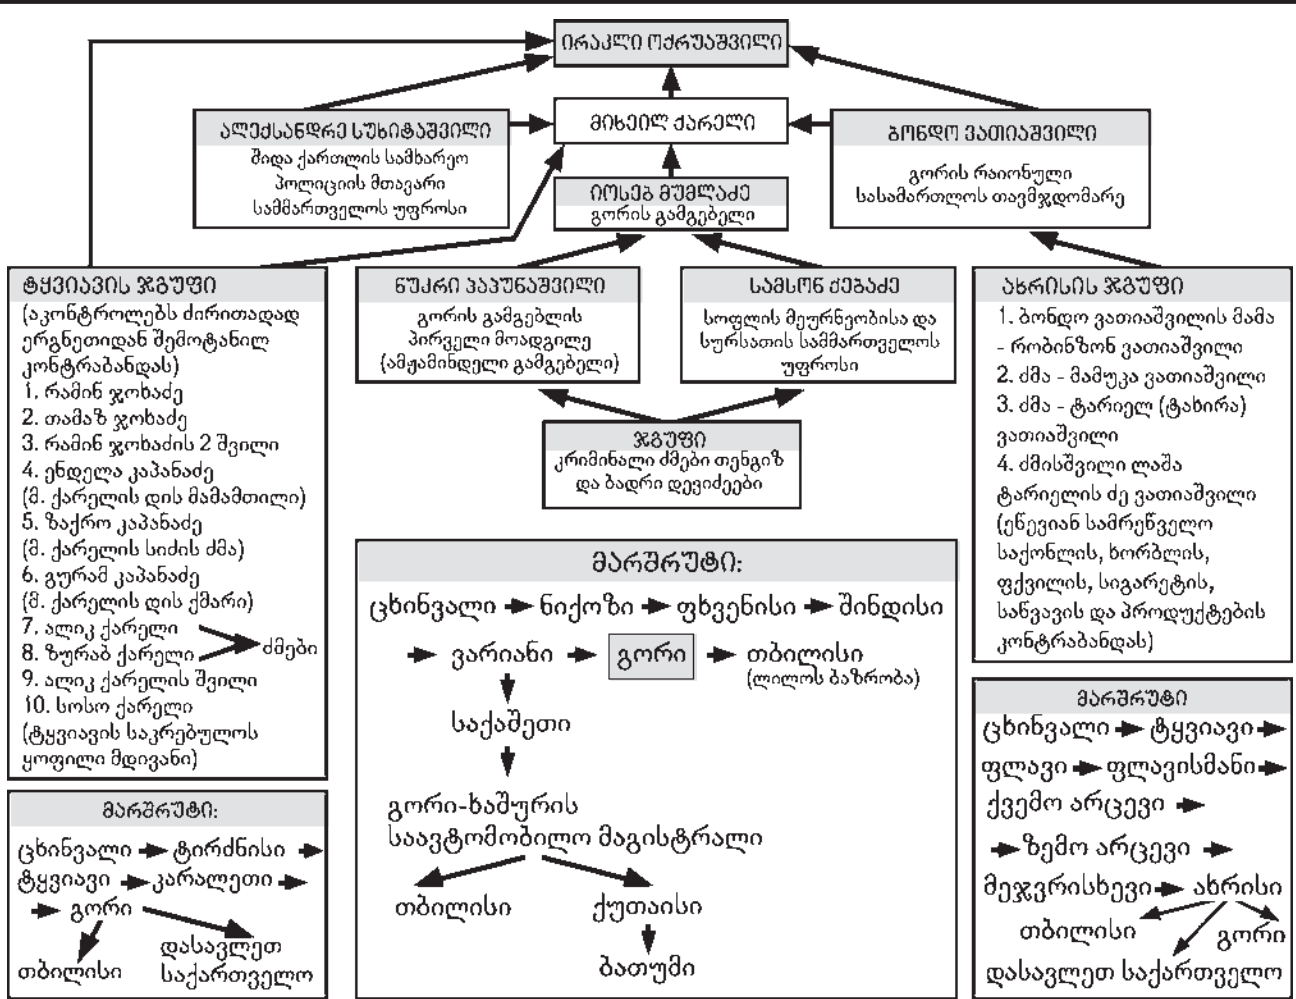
ირაკლი ოქრუაშვილი

ალექსანდრე სუხიტაშვილი
შიდა ქართლის სამხარეო პოლიციის მთავარი სამმართველოს უფროსი

მიხეილ ქარელი

ბონდო ვათიაშვილი
გორის რაიონული სასამართლოს თავმჯდომარე

იოსებ მუმლაძე
გორის გამგებელი

ტყვიავის ჯგუფი
(აკონტროლებს ძირითადად ერგნეთიდან შემოტანილ კონტრაბანდას)
1. რამინ ჯოხაძე
2. თამაზ ჯოხაძე
3. რამინ ჯოხაძის 2 შვილი
4. ენდელა კაპანაძე (მ. ქარელის დის მამამთილი)
5. ზაქრო კაპანაძე (მ. ქარელის სიძის ძმა)
6. გურამ კაპანაძე (მ. ქარელის დის ქმარი)
7. ალიკ ქარელი
8. ზურაბ ქარელი
ძმები
9. ალიკ ქარელის შვილი
10. სოსო ქარელი (ტყვიავის საკრებულოს ყოფილი მდივანი)

ნუკრი პაპუნაშვილი
გორის გამგებლის პირველი მოადგილე (ამჟამინდელი გამგებელი)

სამსონ ძებაძე
სოფლის მეურნეობისა და სურსათის სამმართველოს უფროსი

ახრისის ჯგუფი
1. ბონდო ვათიაშვილის მამა - რობინზონ ვათიაშვილი
2. ძმა - მამუკა ვათიაშვილი
3. ძმა - ტარიელ (ტახირა) ვათიაშვილი
4. ძმისშვილი ლაშა ტარიელის ძე ვათიაშვილი
(ეწევიან სამრეწველო საქონლის, ხორბლის, ფქვილის, სიგარეტის, საწვავის და პროდუქტების კონტრაბანდას)

ჯგუფი
კრიმინალი ძმები თენგიზ და ბადრი დევიძეები

მარშრუტი:
ცხინვალი ნიქოზი ფხვენისი შინდისი ვარიანი გორი თბილისი (ლილოს ბაზრობა)
საქაშეთი
გორი-ხაშურის საავტომობილო მაგისტრალი
თბილისი ქუთაისი
ბათუმი

მარშრუტი:
ცხინვალი ტირძნისი ტყვიავი კარალეთი გორი
თბილისი დასავლეთ საქართველო

მარშრუტი
ცხინვალი ტყვიავი ფლავი ფლავისმანი ქვემო არცევი ზემო არცევი მეჯვრისხევი ახრისი
თბილისი გორი
დასავლეთ საქართველო